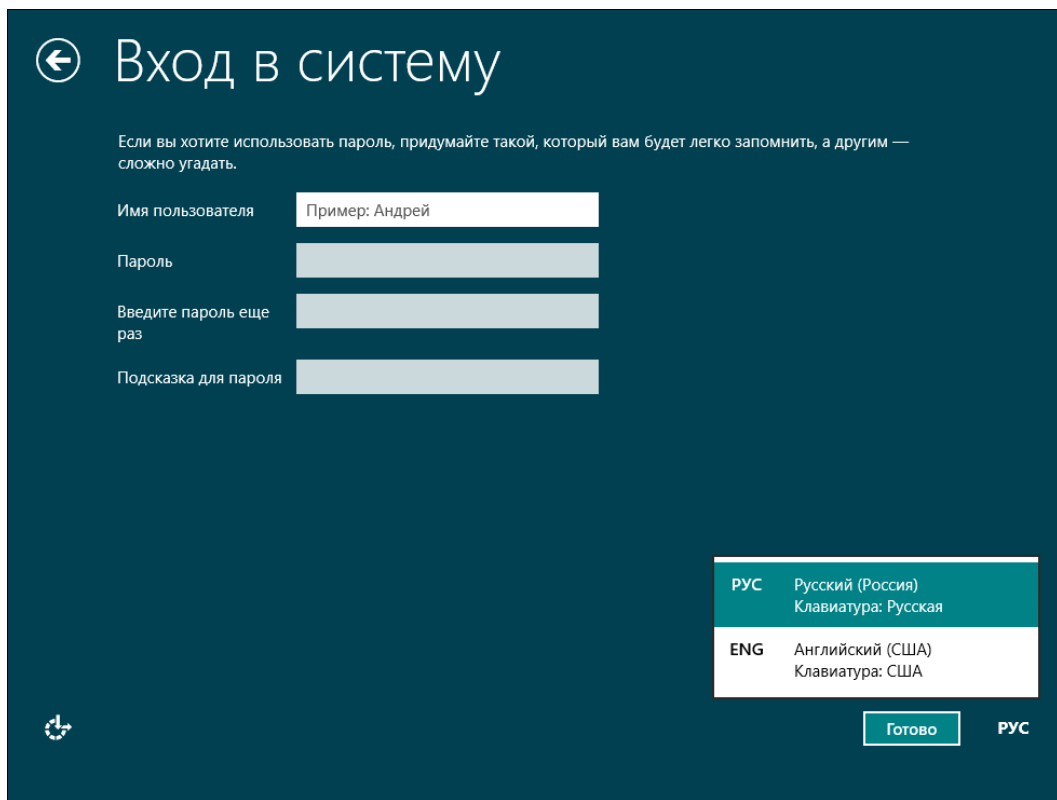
Вход в систему

Если вы хотите использовать пароль, придумайте такой, который вам будет легко запомнить, а другим — сложно угадать.

Имя пользователя
Пример: Андрей

Пароль

Введите пароль еще раз

Подсказка для пароля

РУС Русский (Россия)
Клавиатура: Русская

ENG Английский (США)
Клавиатура: США

Готово

РУС